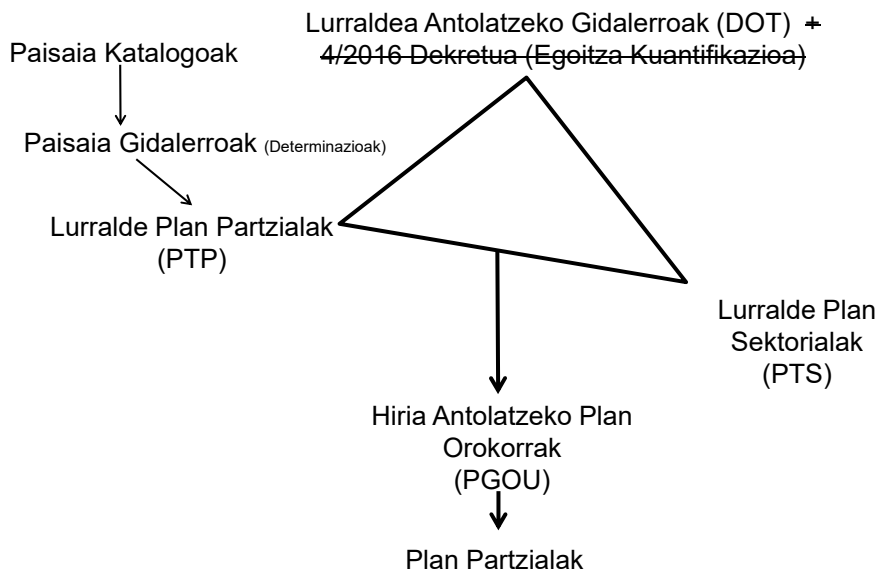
Lurraldea Antolatzeko Gidalerroak (DOT) ~~+ 4/2016 Dekretua (Egoitza Kuantifikazioa)~~

Paisaia Katalogoak

Paisaia Gidalerroak (Determinazioak)

Lurralde Plan Partzialak (PTP)

Lurralde Plan Sektorialak (PTS)

Hiria Antolatzeko Plan Orokorrak (PGOU)

Plan Partzialak